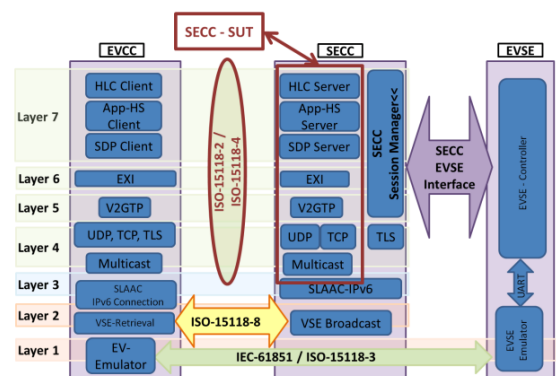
SECC - SUT

EVCC

SECC

EVSE

Layer 7

HLC Client

App-HS Client

SDP Client

Layer 6

EXI

Layer 5

V2GTP

Layer 4

UDP, TCP, TLS

Multicast

Layer 3

SLAAC IPv6 Connection

Layer 2

VSE-Retrieval

Layer 1

EV-Emulator

ISO-15118-2 / ISO-15118-4

HLC Server

App-HS Server

SDP Server

EXI

V2GTP

UDP

TCP

Multicast

TLS

SECC Session Manager<<

SECC EVSE Interface

SLAAC-IPv6

VSE Broadcast

ISO-15118-8

IEC-61851 / ISO-15118-3

EVSE - Controller

UART

EVSE Emulator